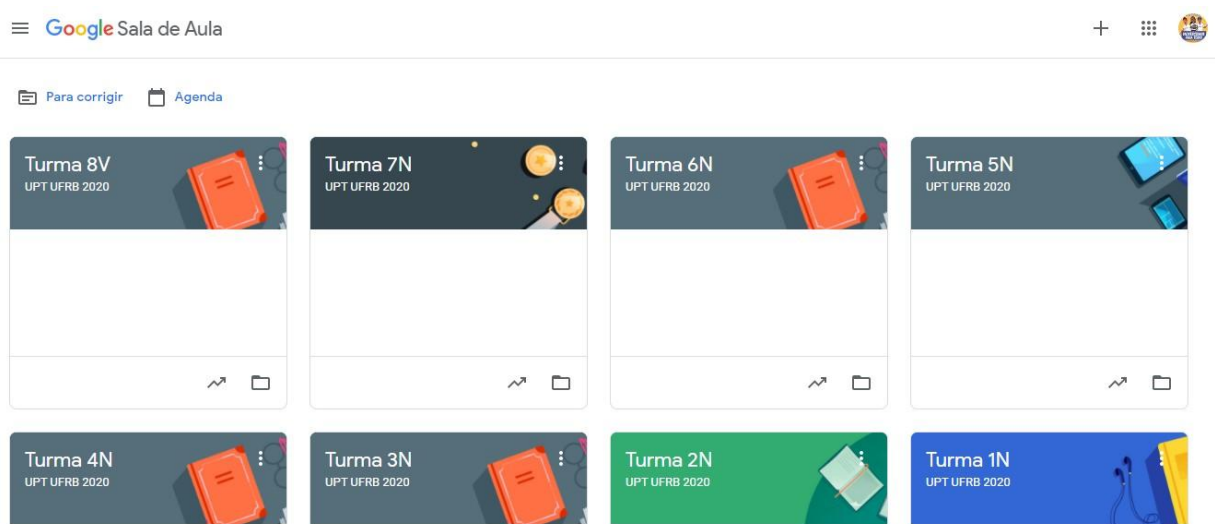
Google Sala de Aula

Para corrigir

Agenda

Turma 8V
UPT UFRB 2020

Turma 7N
UPT UFRB 2020

Turma 6N
UPT UFRB 2020

Turma 5N
UPT UFRB 2020

Turma 4N
UPT UFRB 2020

Turma 3N
UPT UFRB 2020

Turma 2N
UPT UFRB 2020

Turma 1N
UPT UFRB 2020